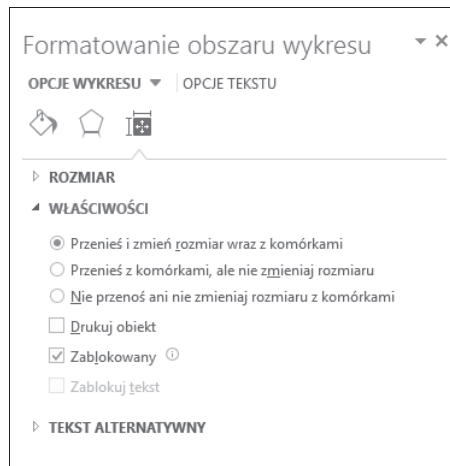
Formatowanie obszaru wykresu ▾ ×

OPCJE WYKRESU ▾ | OPCJE TEKSTU

▷ ROZMIAR

◢ WŁAŚCIWOŚCI

◉ Przenieś i zmień rozmiar wraz z komórkami

○ Przenieś z komórkami, ale nie zmieniaj rozmiaru

○ Nie przenoś ani nie zmieniaj rozmiaru z komórkami

☐ Drukuj obiekt

☑ Zablokowany ⓘ

☐ Zablokuj tekst

▷ TEKST ALTERNATYWNY